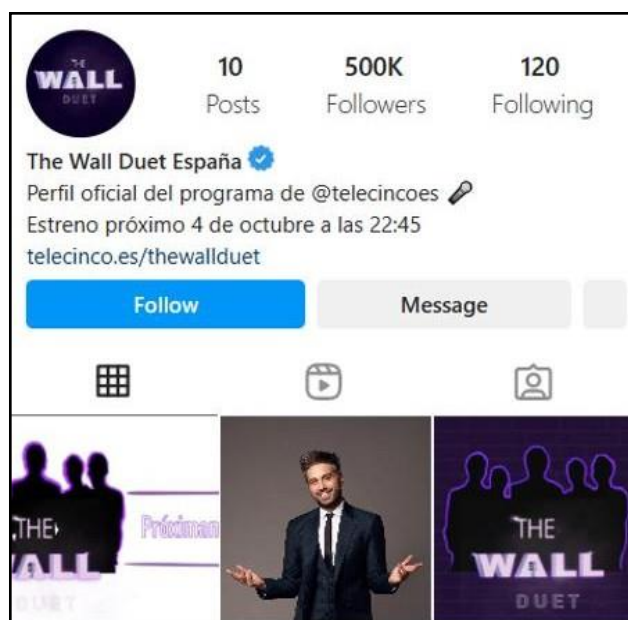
THE WALL DUET

10 Posts
500K Followers
120 Following

The Wall Duet España
Perfil oficial del programa de @telecincoes
Estreno próximo 4 de octubre a las 22:45
telecinco.es/thewallduet

Follow
Message

THE WALL DUET
Próximam
THE WALL DUET